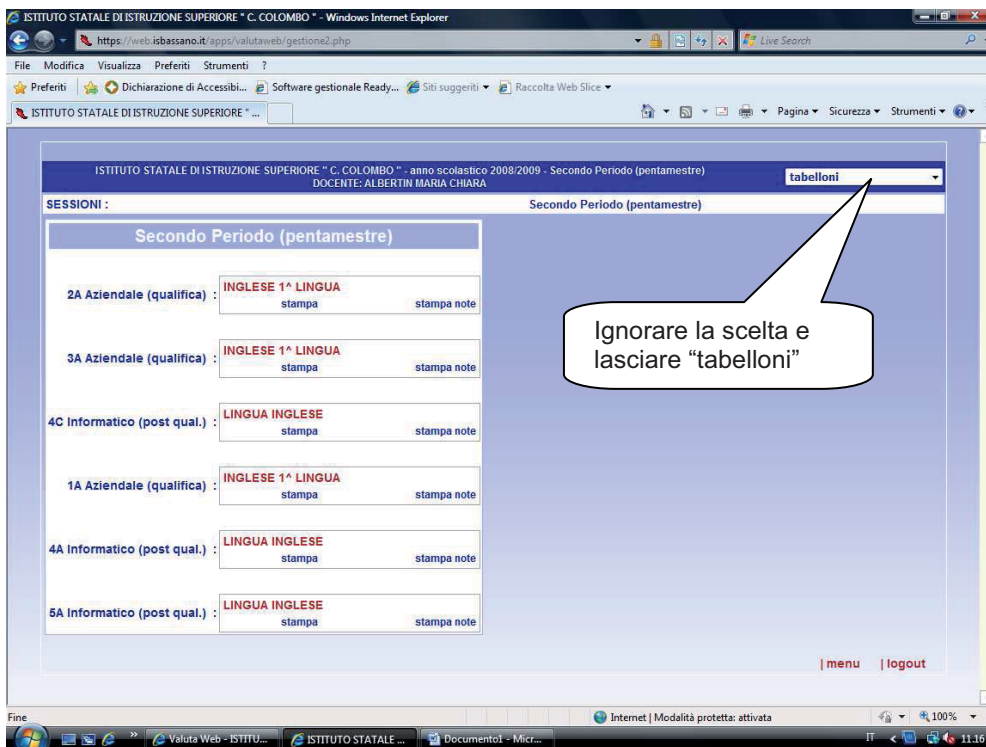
ISTITUTO STATALE DI ISTRUZIONE SUPERIORE " C. COLOMBO " - Windows Internet Explorer

https://web.isbassano.it/apps/valutaweb/gestione2.php

Live Search

File Modifica Visualizza Preferiti Strumenti ?

Preferiti | Dichiarazione di Accessibi... | Software gestionale Ready... | Siti suggeriti ▾ | Raccolta Web Slice ▾

ISTITUTO STATALE DI ISTRUZIONE SUPERIORE " ...

Pagina ▾ Sicurezza ▾ Strumenti ▾

ISTITUTO STATALE DI ISTRUZIONE SUPERIORE " C. COLOMBO " - anno scolastico 2008/2009 - Secondo Periodo (pentamestre)
DOCENTE: ALBERTIN MARIA CHIARA

tabelloni

SESSIONI :

Secondo Periodo (pentamestre)

Secondo Periodo (pentamestre)

2A Aziendale (qualifica) : INGLESE 1^ LINGUA stampa stampa note

3A Aziendale (qualifica) : INGLESE 1^ LINGUA stampa stampa note

4C Informatico (post qual.) : LINGUA INGLESE stampa stampa note

1A Aziendale (qualifica) : INGLESE 1^ LINGUA stampa stampa note

4A Informatico (post qual.) : LINGUA INGLESE stampa stampa note

5A Informatico (post qual.) : LINGUA INGLESE stampa stampa note

Ignorare la scelta e lasciare "tabelloni"

| menu | logout

Fine

Internet | Modalità protetta: attivata

100%

Valuta Web - ISTITU... ISTITUTO STATALE ... Documento1 - Micr...

IT 11:16